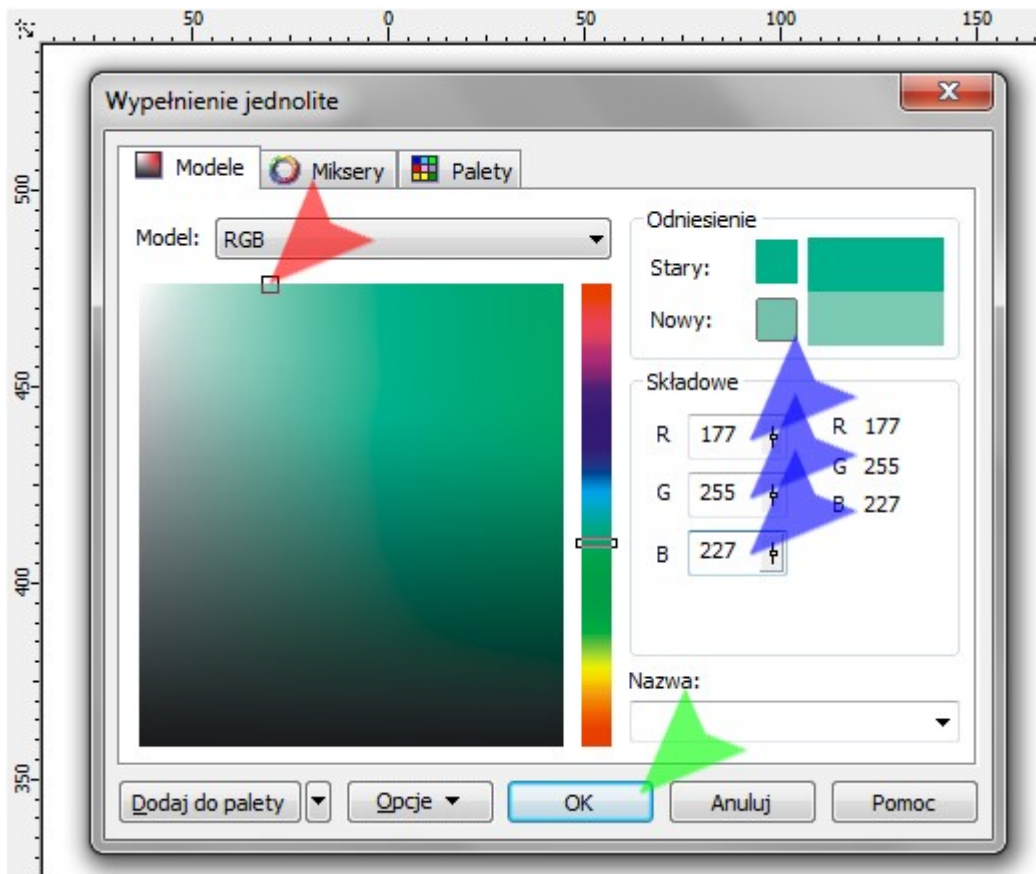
50 0 50 100 150

500

450

400

350

Wypełnienie jednolite

X

Modele Miksery Palety

Model: RGB

Odniesienie

Stary:

Nowy:

Składowe

R 177

G 255

B 227

R 177
G 255
B 227

Nazwa:

Dodaj do palety

Opcje

OK

Anuluj

Pomoc